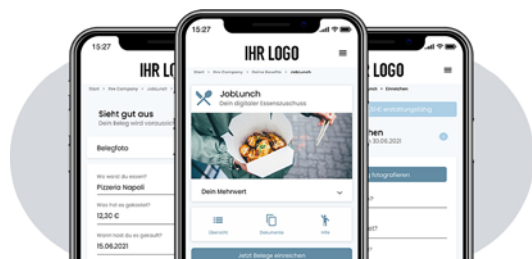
15:27

IHR LO

Start > Ihre Company > JobLunch

Sieht gut aus

Dein Beleg wird vorausg

Belegfoto

Wo warst du essen?

Pizzeria Napoli

Was hast du gekostet?

12,30 €

Wann hast du es gekauft?

15.06.2021

15:27

IHR LOGO

Start > Ihre Company > Deine Benefits > JobLunch

JobLunch

Dein digitaler Essenszuschuss

Dein Mehrwert

Übersicht

Dokumente

Hilfe

Jetzt Belege einreichen

IHR LOGO

Start > JobLunch > Einreichen

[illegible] einreichung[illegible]

chen

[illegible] 30.06.2021

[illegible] fotografieren